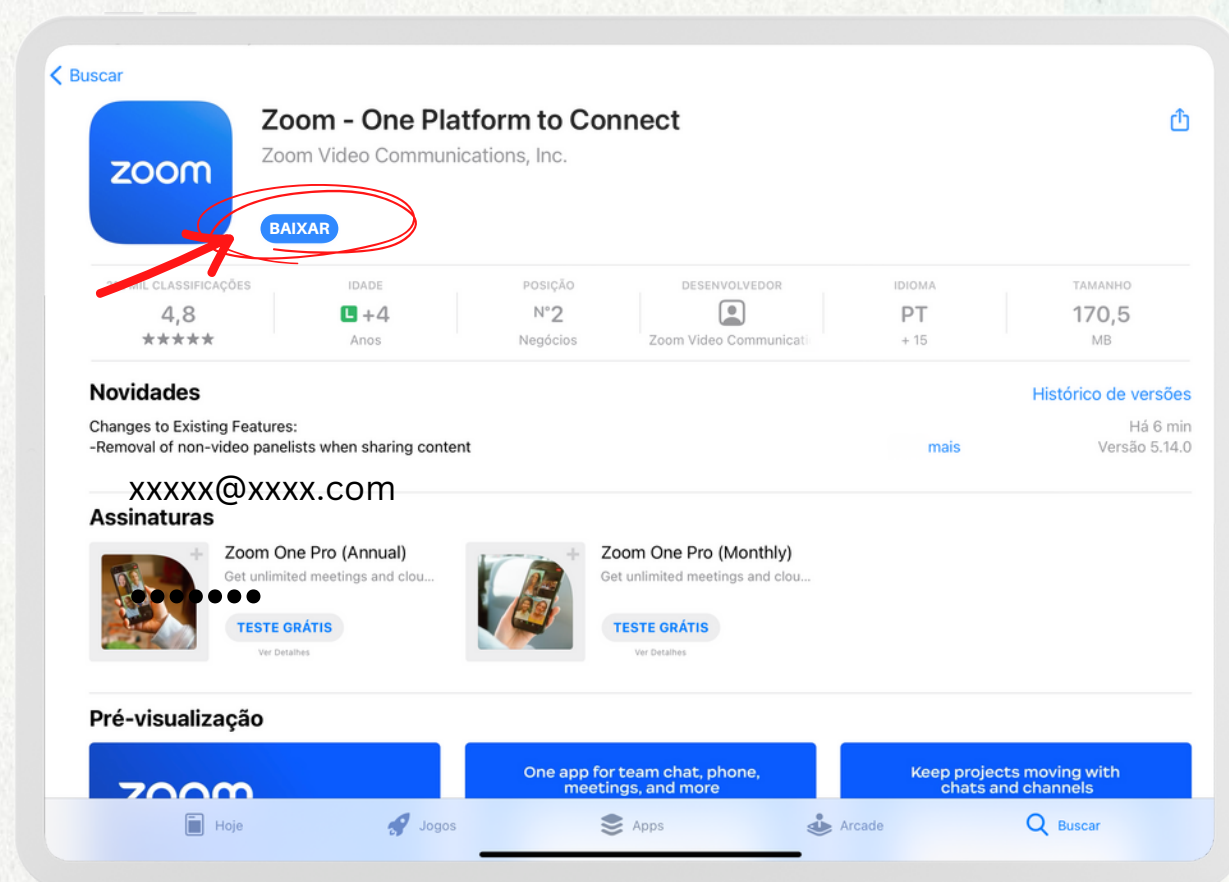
Buscar

zoom

Zoom - One Platform to Connect

Zoom Video Communications, Inc.

BAIXAR

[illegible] MIL CLASSIFICAÇÕES
4,8
★★★★★

IDADE
L +4
Anos

POSIÇÃO
Nº2
Negócios

DESENVOLVEDOR
Zoom Video Communicati

IDIOMA
PT
+ 15

TAMANHO
170,5
MB

Novidades

Histórico de versões

Changes to Existing Features:
-Removal of non-video panelists when sharing content

mais

Há 6 min
Versão 5.14.0

xxxxx@xxxx.com

Assinaturas

Zoom One Pro (Annual)
Get unlimited meetings and clou...
•••••••
TESTE GRÁTIS
Ver Detalhes

Zoom One Pro (Monthly)
Get unlimited meetings and clou...
TESTE GRÁTIS
Ver Detalhes

Pré-visualização

zoom

One app for team chat, phone, meetings, and more

Keep projects moving with chats and channels

Hoje
Jogos
Apps
Arcade
Buscar